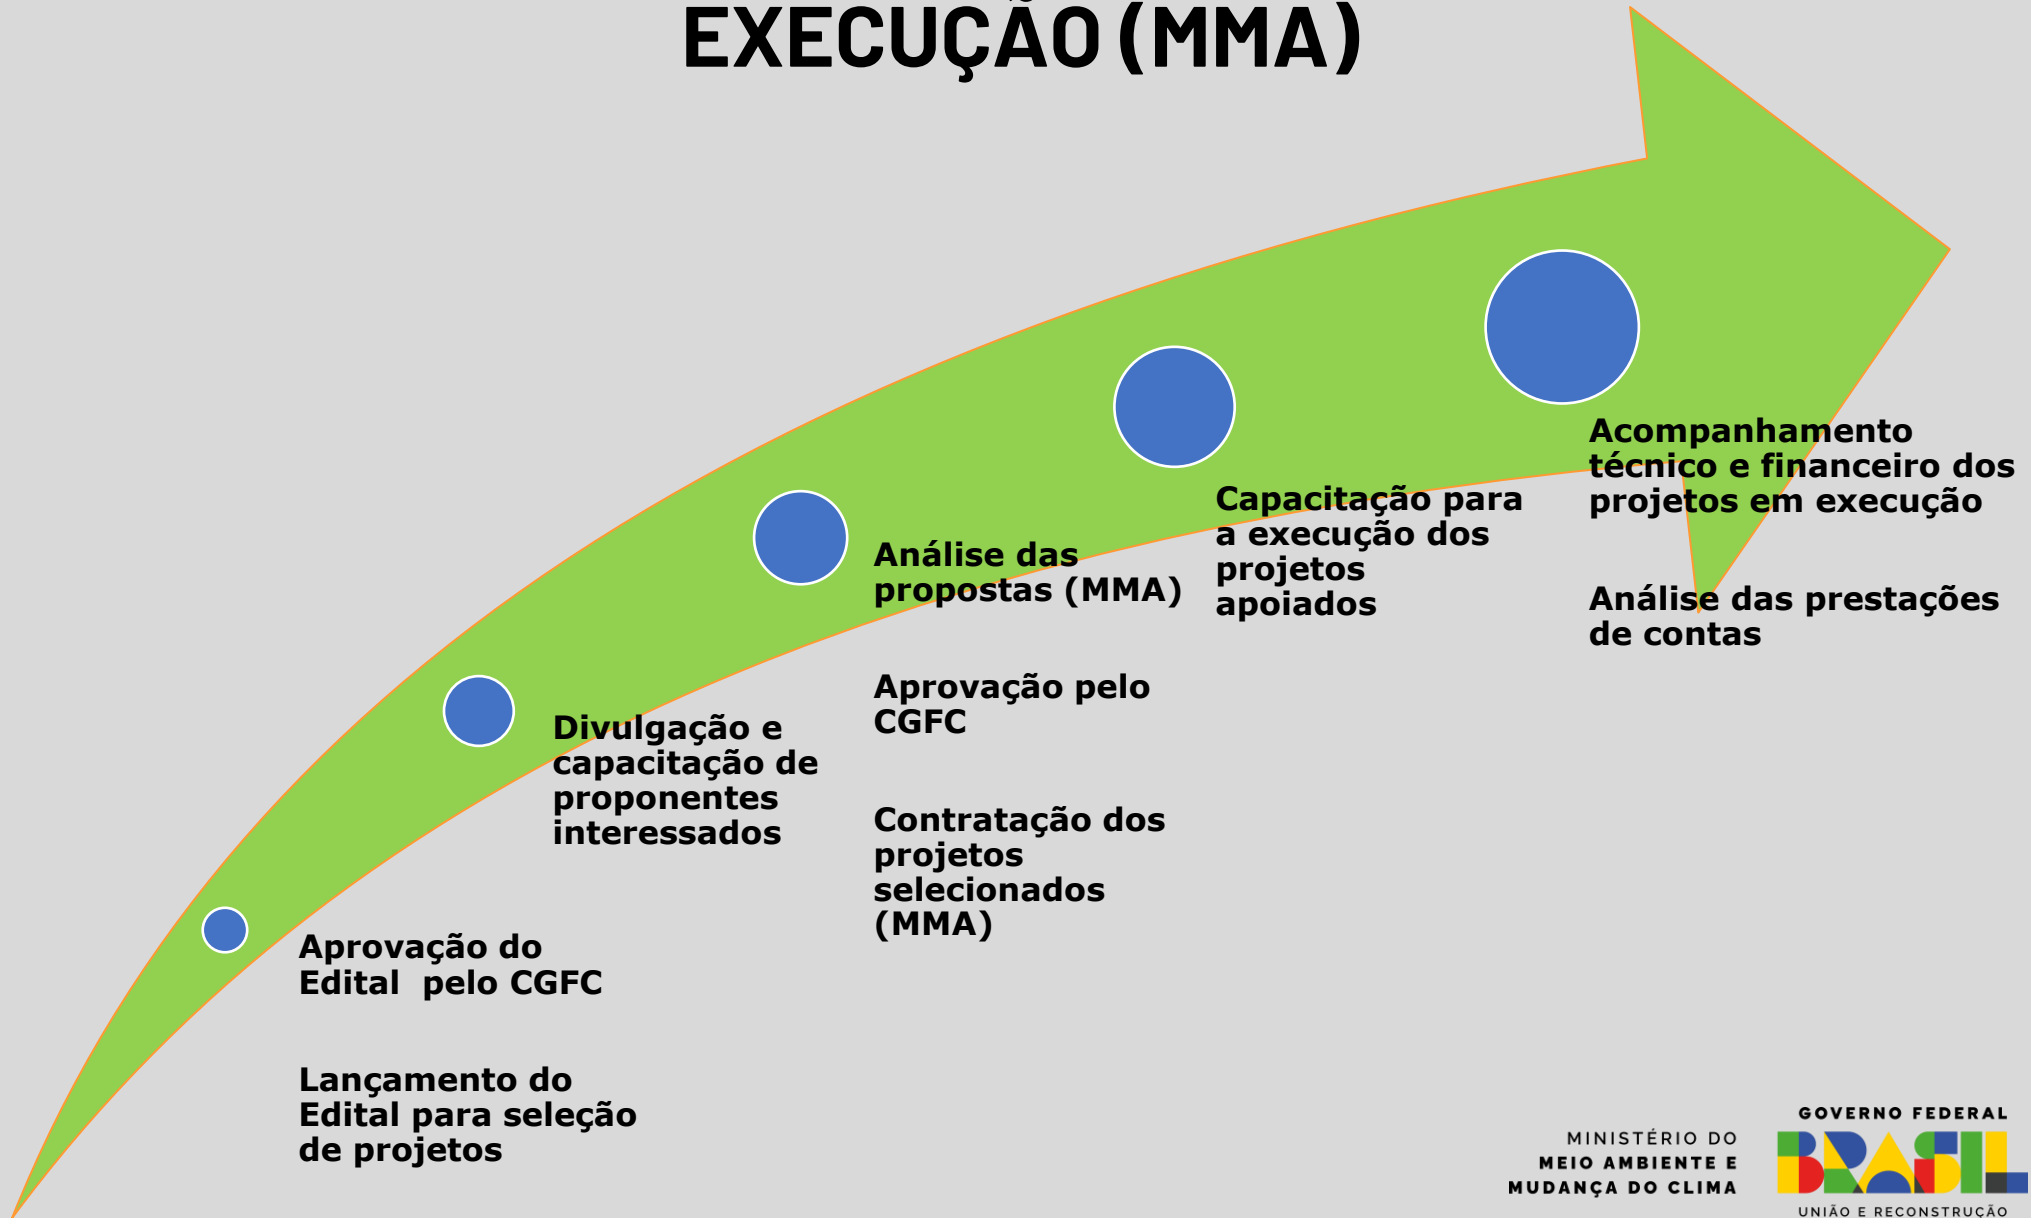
EXECUÇÃO (MMA)

Aprovação do Edital pelo CGFC

Lançamento do Edital para seleção de projetos

Divulgação e capacitação de proponentes interessados

Análise das propostas (MMA)

Aprovação pelo CGFC

Contratação dos projetos selecionados (MMA)

Capacitação para a execução dos projetos apoiados

Acompanhamento técnico e financeiro dos projetos em execução

Análise das prestações de contas

MINISTÉRIO DO MEIO AMBIENTE E MUDANÇA DO CLIMA

GOVERNO FEDERAL
BRASIL
UNIÃO E RECONSTRUÇÃO